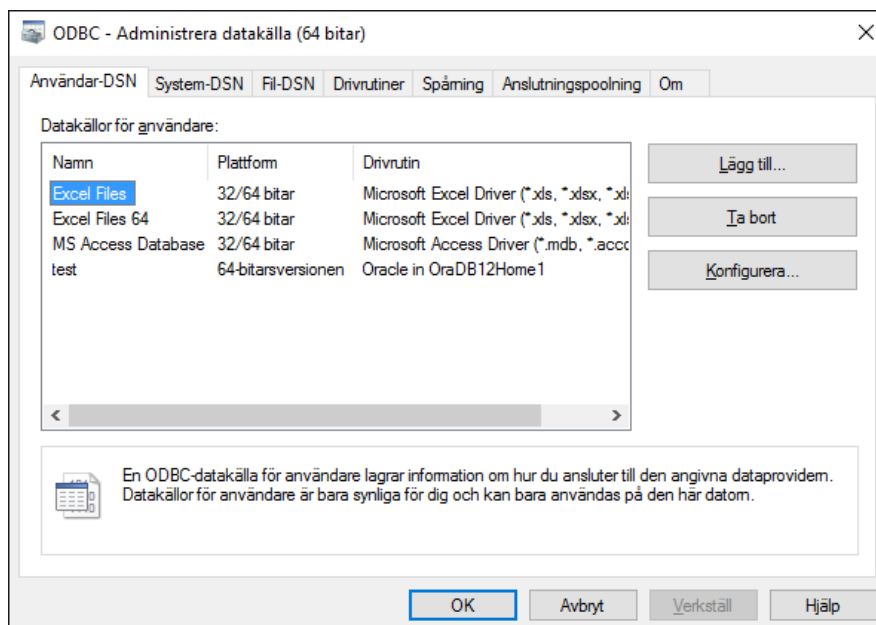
ODBC - Administrera datakälla (64 bitar)
×

Användar-DSN | System-DSN | Fil-DSN | Drivrutiner | Spårning | Anslutningspoolning | Om

Datakällor för användare:

| Namn | Plattform | Drivrutin |
|---|---|---|
| Excel Files | 32/64 bitar | Microsoft Excel Driver (*.xls, *.xlsx, *.xl |
| Excel Files 64 | 32/64 bitar | Microsoft Excel Driver (*.xls, *.xlsx, *.xl |
| MS Access Database | 32/64 bitar | Microsoft Access Driver (*.mdb, *.acc |
| test | 64-bitarsversionen | Oracle in OraDB12Home1 |

Lägg till...
Ta bort
Konfigurera...

En ODBC-datakälla för användare lagrar information om hur du ansluter till den angivna dataprovidern. Datakällor för användare är bara synliga för dig och kan bara användas på den här datorn.

OK | Avbryt | Verkställ | Hjälp